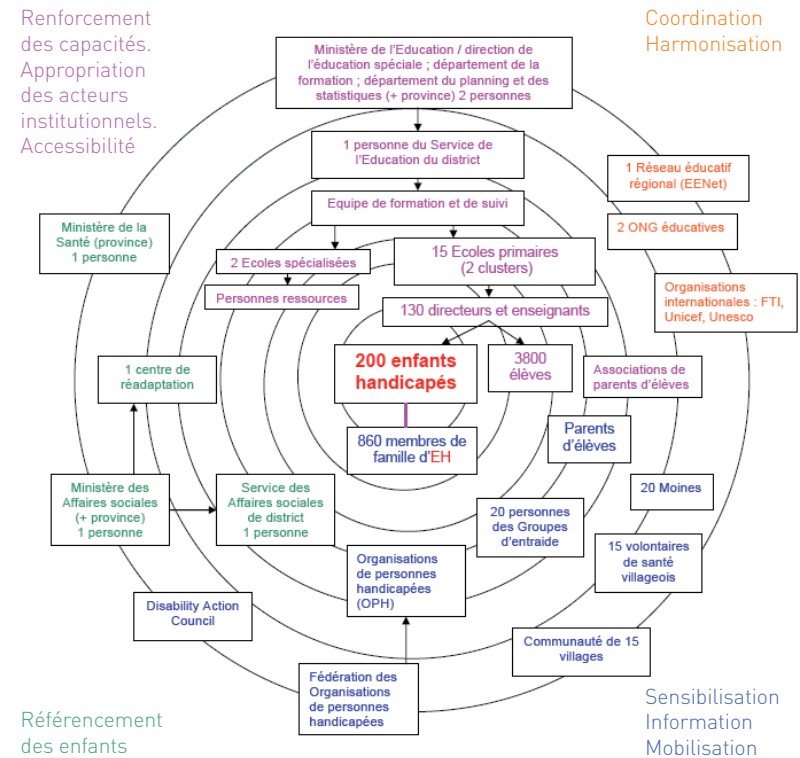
Renforcement des capacités. Appropriation des acteurs institutionnels. Accessibilité

Coordination Harmonisation

Ministère de l'Education / direction de l'éducation spéciale ; département de la formation ; département du planning et des statistiques (+ province) 2 personnes

1 personne du Service de l'Education du district

Equipe de formation et de suivi

1 Réseau éducatif régional (EENet)

2 ONG éducatives

Ministère de la Santé (province) 1 personne

2 Ecoles spécialisées

15 Ecoles primaires (2 clusters)

Personnes ressources

130 directeurs et enseignants

Organisations internationales : FTI, Unicef, Unesco

1 centre de réadaptation

200 enfants handicapés

3800 élèves

Associations de parents d'élèves

860 membres de famille d'EH

Parents d'élèves

Ministère des Affaires sociales (+ province) 1 personne

Service des Affaires sociales de district 1 personne

20 Moines

20 personnes des Groupes d'entraide

15 volontaires de santé villageois

Organisations de personnes handicapées (OPH)

Disability Action Council

Communauté de 15 villages

Fédération des Organisations de personnes handicapées

Référencement des enfants

Sensibilisation Information Mobilisation